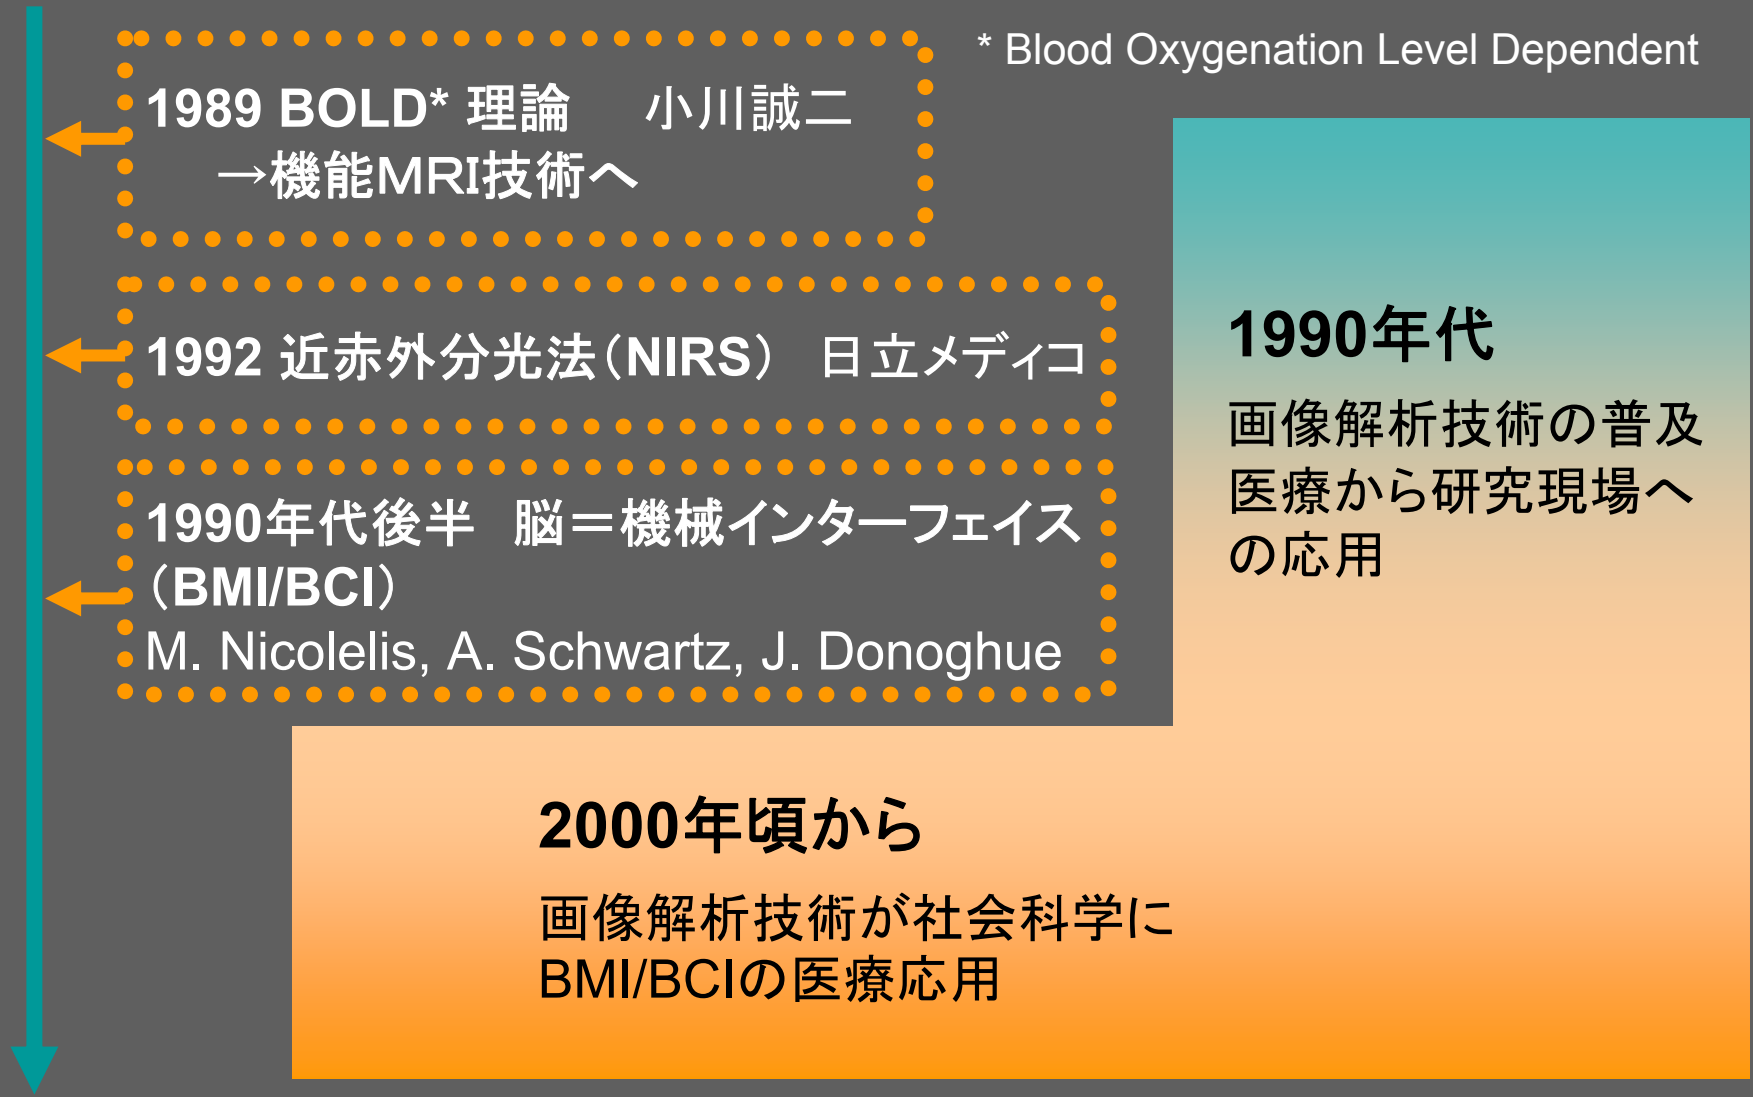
* Blood Oxygenation Level Dependent

1989 BOLD* 理論　小川誠二
→機能MRI技術へ

1992 近赤外分光法（NIRS） 日立メディコ

1990年代後半　脳＝機械インターフェイス（BMI/BCI）
M. Nicolelis, A. Schwartz, J. Donoghue

1990年代

画像解析技術の普及
医療から研究現場への応用

2000年頃から

画像解析技術が社会科学に
BMI/BCIの医療応用